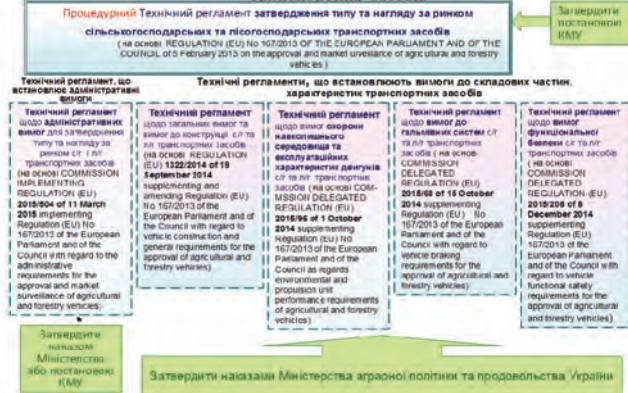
Процедурний Технічний регламент затвердження типу та нагляду за ринком сільськогосподарських та лісогосподарських транспортних засобів
( на основі REGULATION (EU) No 167/2013 OF THE EUROPEAN PARLIAMENT AND OF THE COUNCIL of 5 February 2013 on the approval and market surveillance of agricultural and forestry vehicles )

Затвердити постановою КМУ

Технічний регламент, що встановлює адміністративні вимоги

Технічні регламенти, що встановлюють вимоги до складових частин, характеристик транспортних засобів

Технічний регламент щодо адміністративних вимог для затвердження типу та нагляду за ринком с/г і л/г транспортних засобів (на основі COMMISSION IMPLEMENTING REGULATION (EU) 2015/504 of 11 March 2015 implementing Regulation (EU) No 167/2013 of the European Parliament and of the Council with regard to the administrative requirements for the approval and market surveillance of agricultural and forestry vehicles)

Технічний регламент щодо загальних вимог до конструкції с/г та л/г транспортних засобів (на основі REGULATION (EU) 1322/2014 of 19 September 2014 supplementing and amending Regulation (EU) No 167/2013 of the European Parliament and of the Council with regard to vehicle construction and general requirements for the approval of agricultural and forestry vehicles)

Технічний регламент щодо вимог охорони навколишнього середовища та експлуатаційних характеристик двигунів с/г та л/г транспортних засобів (на основі COMMISSION DELEGATED REGULATION (EU) 2015/96 of 1 October 2014 supplementing Regulation (EU) No 167/2013 of the European Parliament and of the Council as regards environmental and propulsion unit performance requirements of agricultural and forestry vehicles )

Технічний регламент щодо вимог до гальмівних систем с/г та л/г транспортних засобів ( на основі COMMISSION DELEGATED REGULATION (EU) 2015/68 of 15 October 2014 supplementing Regulation (EU) No 167/2013 of the European Parliament and of the Council with regard to vehicle braking requirements for the approval of agricultural and forestry vehicles)

Технічний регламент щодо вимог функціональної безпеки с/г та л/г транспортних засобів ( на основі COMMISSION DELEGATED REGULATION (EU) 2015/208 of 8 December 2014 supplementing Regulation (EU) No 167/2013 of the European Parliament and of the Council with regard to vehicle functional safety requirements for the approval of agricultural and forestry vehicles)

Затвердити наказом Міністерства або постановою КМУ

Затвердити наказами Міністерства аграрної політики та продовольства України